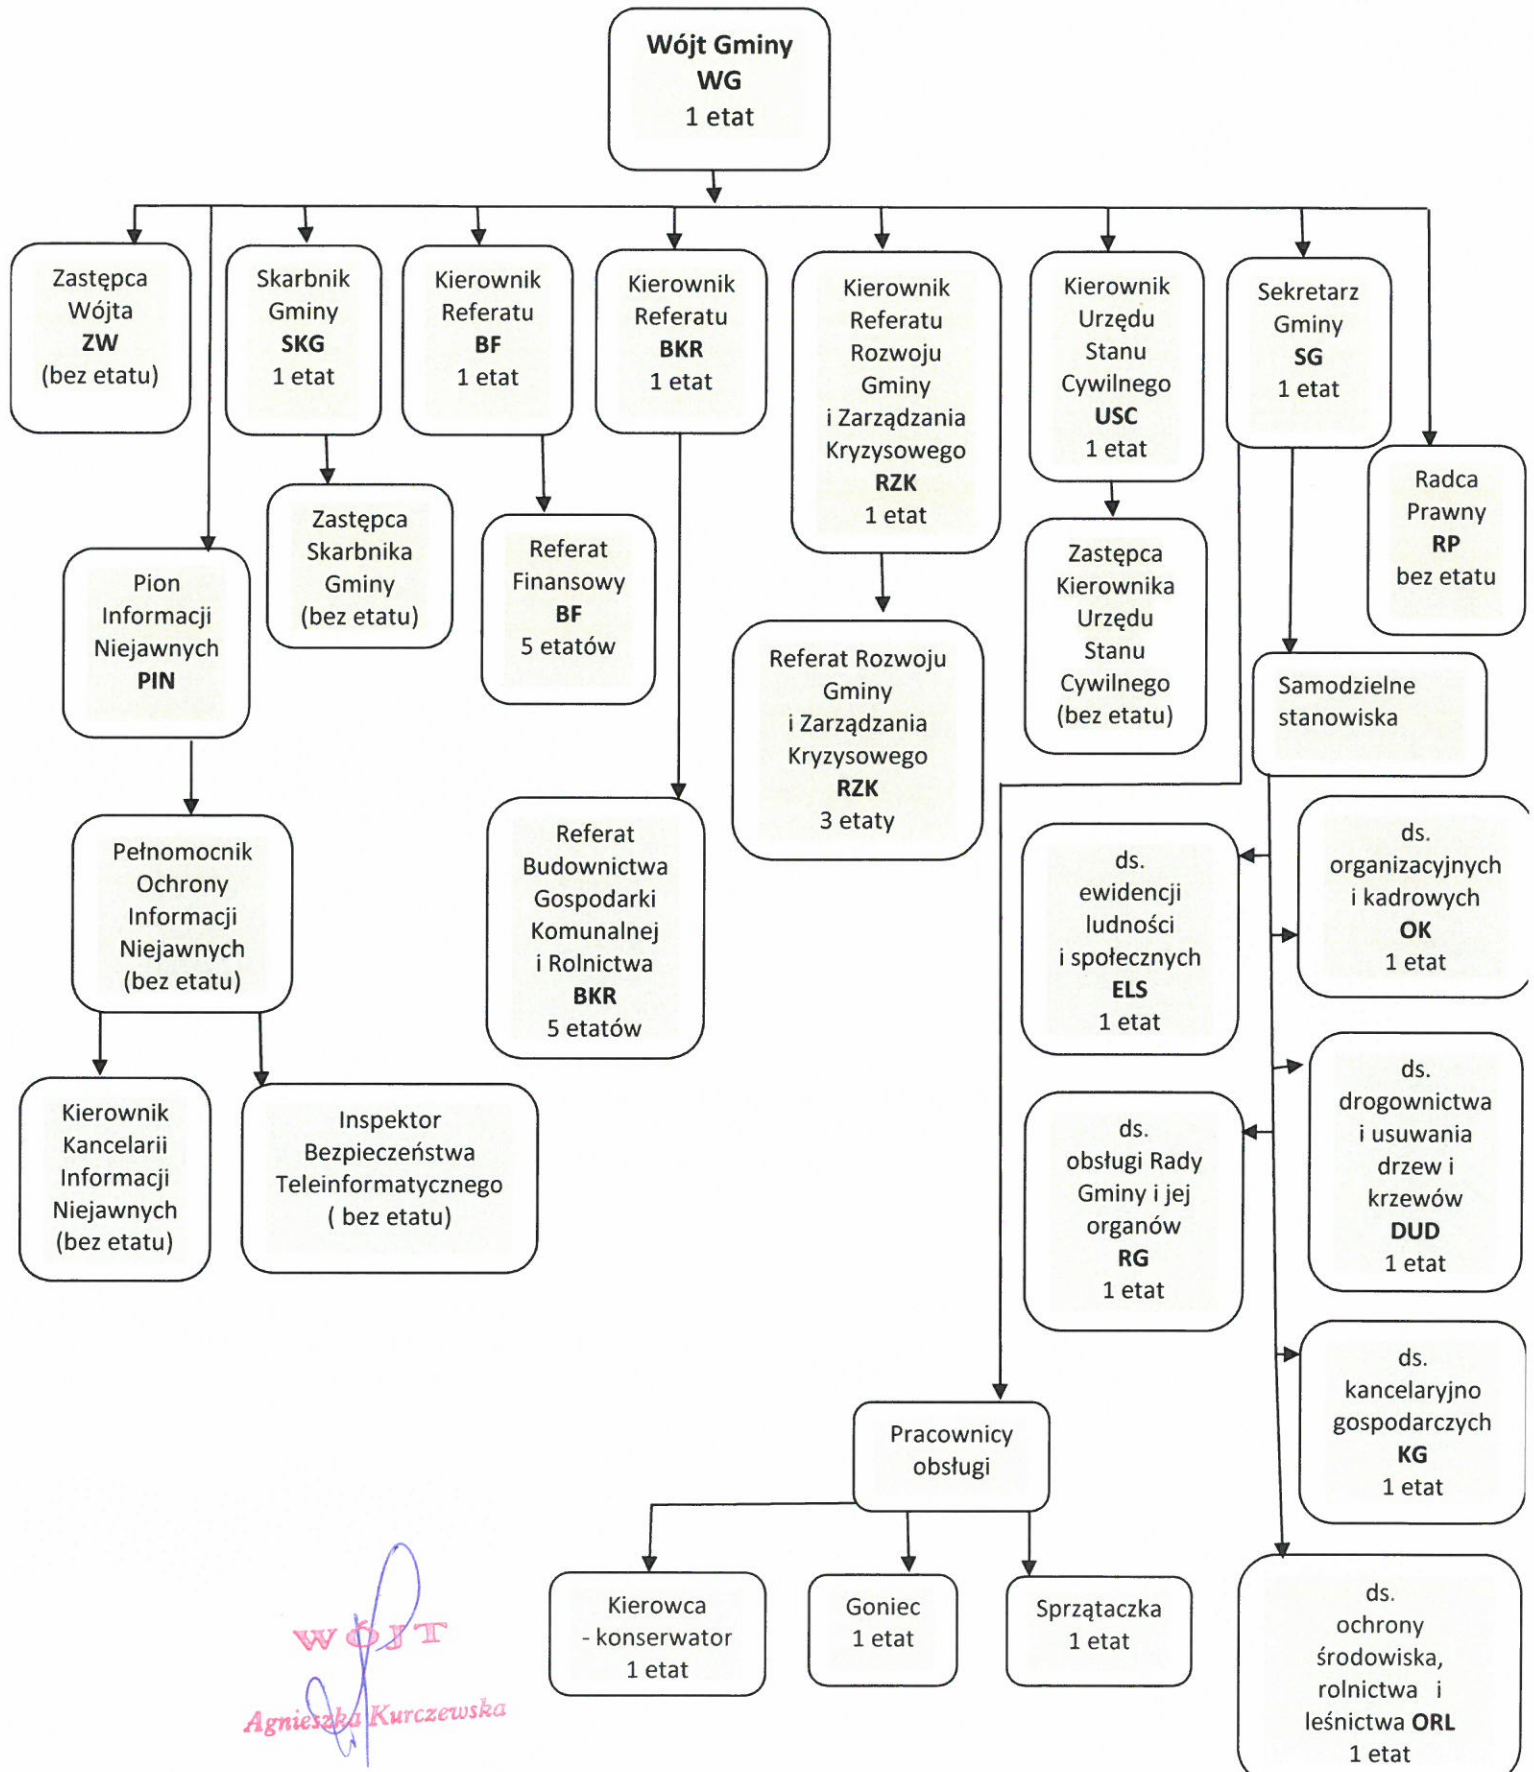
Wójt Gminy
WG
1 etat

Zastępca Wójta
ZW
(bez etatu)

Skarbnik Gminy
SKG
1 etat

Kierownik Referatu
BF
1 etat

Kierownik Referatu
BKR
1 etat

Kierownik Referatu Rozwoju Gminy i Zarządzania Kryzysowego
RZK
1 etat

Kierownik Urzędu Stanu Cywilnego
USC
1 etat

Sekretarz Gminy
SG
1 etat

Radca Prawny
RP
bez etatu

Zastępca Skarbnika Gminy
(bez etatu)

Referat Finansowy
BF
5 etatów

Pion Informacji Niejawnych
PIN

Referat Rozwoju Gminy i Zarządzania Kryzysowego
RZK
3 etaty

Zastępca Kierownika Urzędu Stanu Cywilnego
(bez etatu)

Samodzielne stanowiska

Pełnomocnik Ochrony Informacji Niejawnych
(bez etatu)

Referat Budownictwa Gospodarki Komunalnej i Rolnictwa
BKR
5 etatów

ds. ewidencji ludności i społecznych
ELS
1 etat

ds. organizacyjnych i kadrowych
OK
1 etat

ds. drogownictwa i usuwania drzew i krzewów
DUD
1 etat

Kierownik Kancelarii Informacji Niejawnych
(bez etatu)

Inspektor Bezpieczeństwa Teleinformatycznego
( bez etatu)

ds. obsługi Rady Gminy i jej organów
RG
1 etat

ds. kancelaryjno gospodarczych
KG
1 etat

Pracownicy obsługi

Kierowca - konserwator
1 etat

Goniec
1 etat

Sprzątaczka
1 etat

ds. ochrony środowiska, rolnictwa i leśnictwa ORL
1 etat

WÓJT
Agnieszka Kurczewska